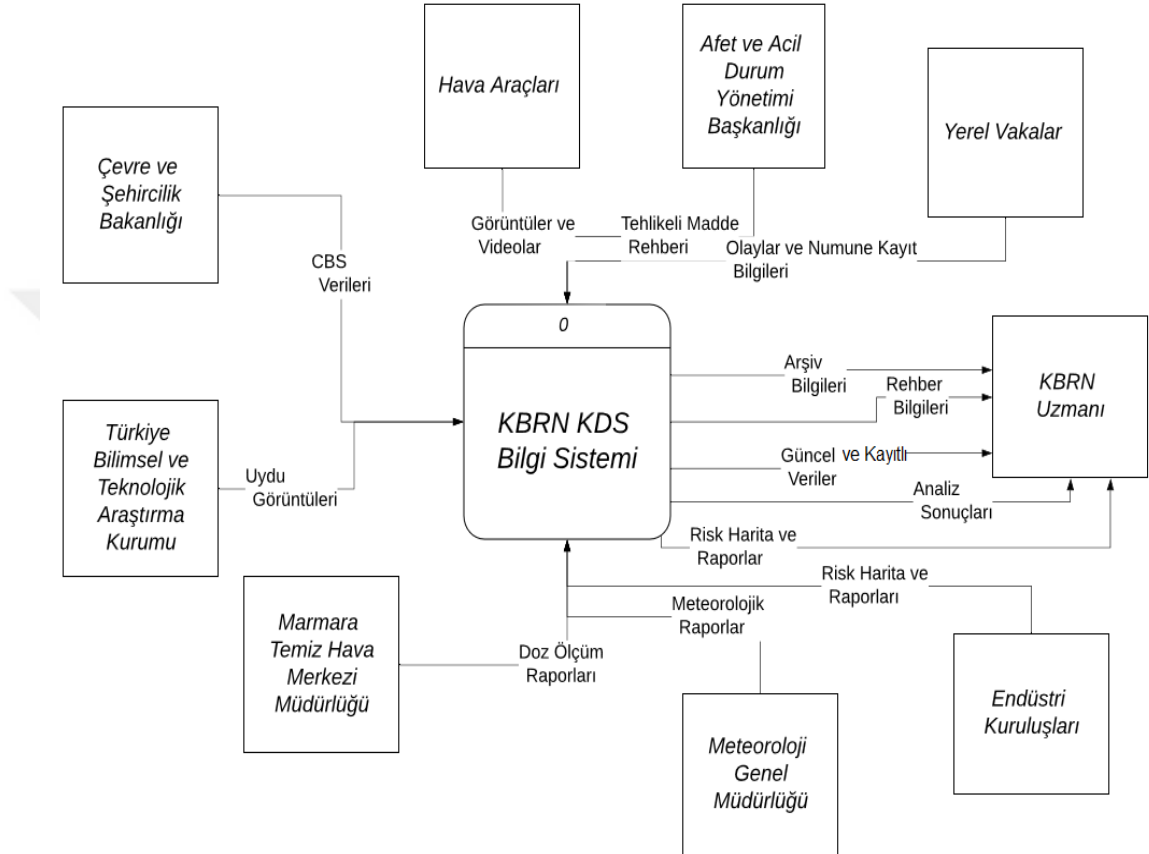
Hava Araçları

Afet ve Acil Durum Yönetimi Başkanlığı

Yerel Vakalar

Çevre ve Şehircilik Bakanlığı

Görüntüler ve Videolar

Tehlikeli Madde Rehberi

Olaylar ve Numune Kayıt Bilgileri

CBS Verileri

0

KBRN KDS Bilgi Sistemi

Arşiv Bilgileri

Rehber Bilgileri

KBRN Uzmanı

Türkiye Bilimsel ve Teknolojik Araştırma Kurumu

Uydu Görüntüleri

Güncel ve Kayıtlı Veriler

Analiz Sonuçları

Risk Harita ve Raporlar

Risk Harita ve Raporları

Marmara Temiz Hava Merkezi Müdürlüğü

Meteorolojik Raporlar

Doz Ölçüm Raporları

Endüstri Kuruluşları

Meteoroloji Genel Müdürlüğü